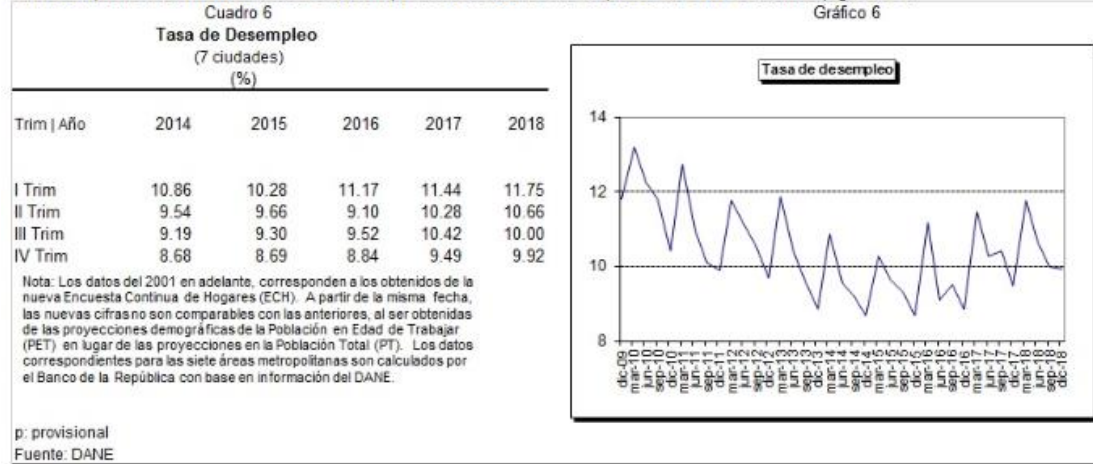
Cuadro 6
Tasa de Desempleo
(7 ciudades)
(%)

| Trim \| Año | 2014 | 2015 | 2016 | 2017 | 2018 |
|---|---|---|---|---|---|
| I Trim | 10.86 | 10.28 | 11.17 | 11.44 | 11.75 |
| II Trim | 9.54 | 9.66 | 9.10 | 10.28 | 10.66 |
| III Trim | 9.19 | 9.30 | 9.52 | 10.42 | 10.00 |
| IV Trim | 8.68 | 8.69 | 8.84 | 9.49 | 9.92 |

Nota: Los datos del 2001 en adelante, corresponden a los obtenidos de la nueva Encuesta Continua de Hogares (ECH). A partir de la misma fecha, las nuevas cifras no son comparables con las anteriores, al ser obtenidas de las proyecciones demográficas de la Población en Edad de Trabajar (PET) en lugar de las proyecciones en la Población Total (PT). Los datos correspondientes para las siete áreas metropolitanas son calculados por el Banco de la República con base en información del DANE.

p: provisional
Fuente: DANE

Gráfico 6

Tasa de desempleo

14
12
10
8

dic-09 mar-10 jun-10 sep-10 dic-10 mar-11 jun-11 sep-11 dic-11 mar-12 jun-12 sep-12 dic-12 mar-13 jun-13 sep-13 dic-13 mar-14 jun-14 sep-14 dic-14 mar-15 jun-15 sep-15 dic-15 mar-16 jun-16 sep-16 dic-16 mar-17 jun-17 sep-17 dic-17 mar-18 jun-18 sep-18 dic-18